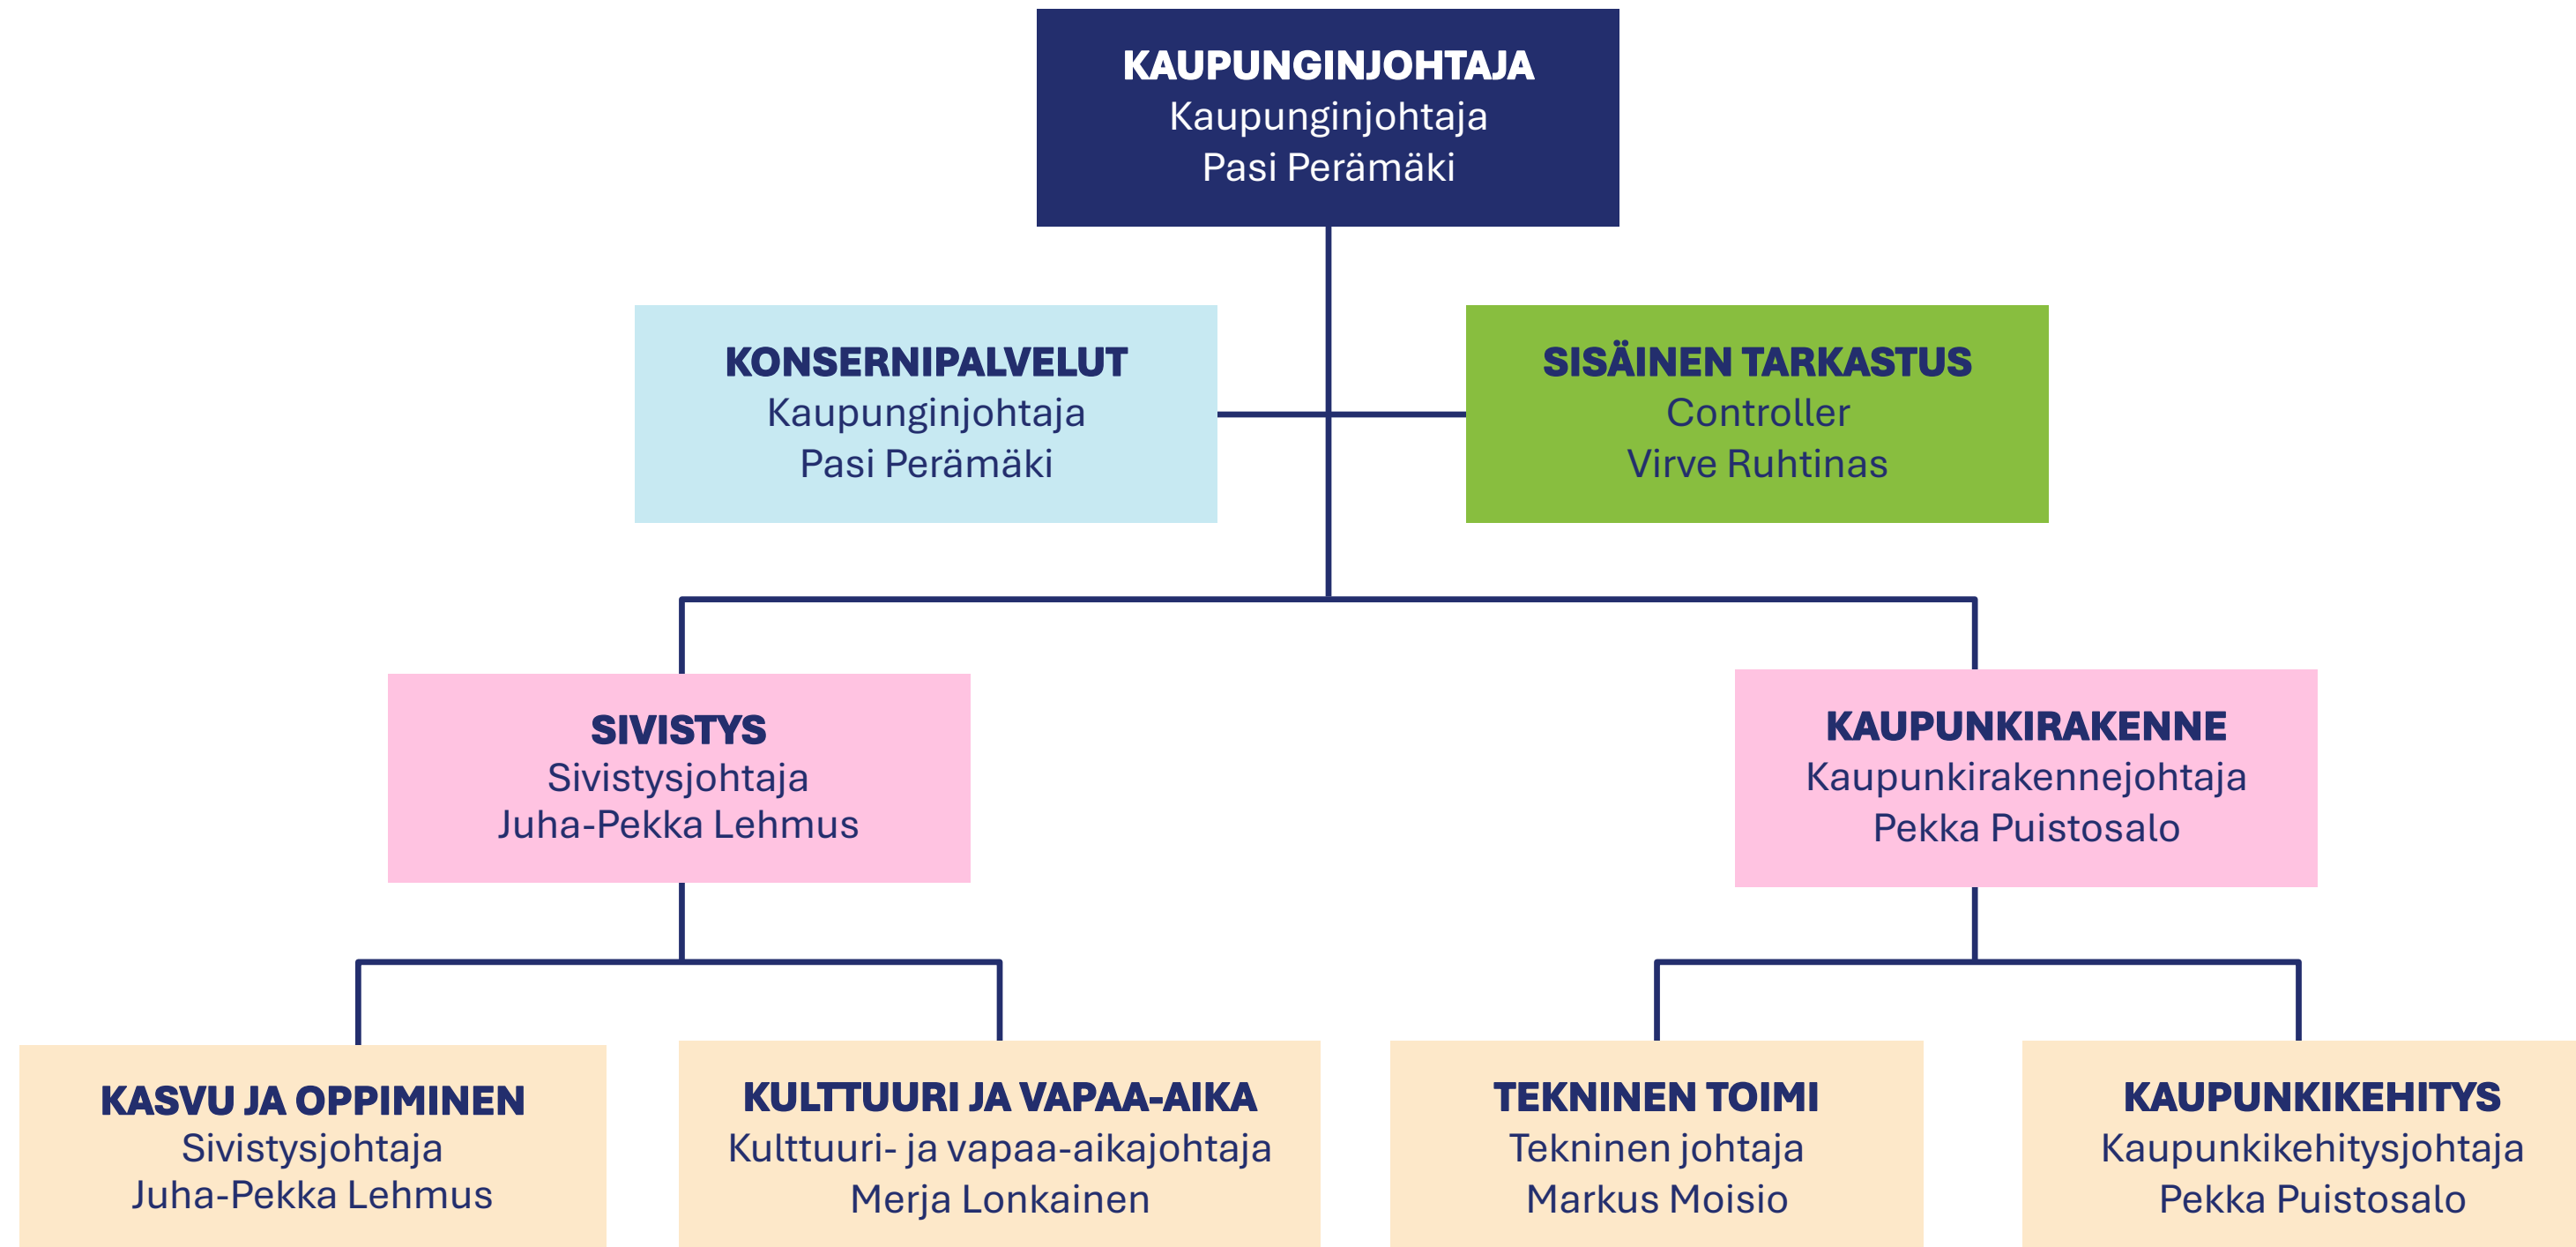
KAUPUNGINJOHTAJA
Kaupunginjohtaja
Pasi Perämäki

KONSERNIPALVELUT
Kaupunginjohtaja
Pasi Perämäki

SISÄINEN TARKASTUS
Controller
Virve Ruhtinas

SIVISTYS
Sivistysjohtaja
Juha-Pekka Lehmus

KAUPUNKIRAKENNE
Kaupunkirakennejohtaja
Pekka Puistosalo

KASVU JA OPPIMINEN
Sivistysjohtaja
Juha-Pekka Lehmus

KULTTUURI JA VAPAA-AIKA
Kulttuuri- ja vapaa-aikajohtaja
Merja Lonkainen

TEKNINEN TOIMI
Tekninen johtaja
Markus Moisio

KAUPUNKIKEHITYS
Kaupunkikehitysjohtaja
Pekka Puistosalo